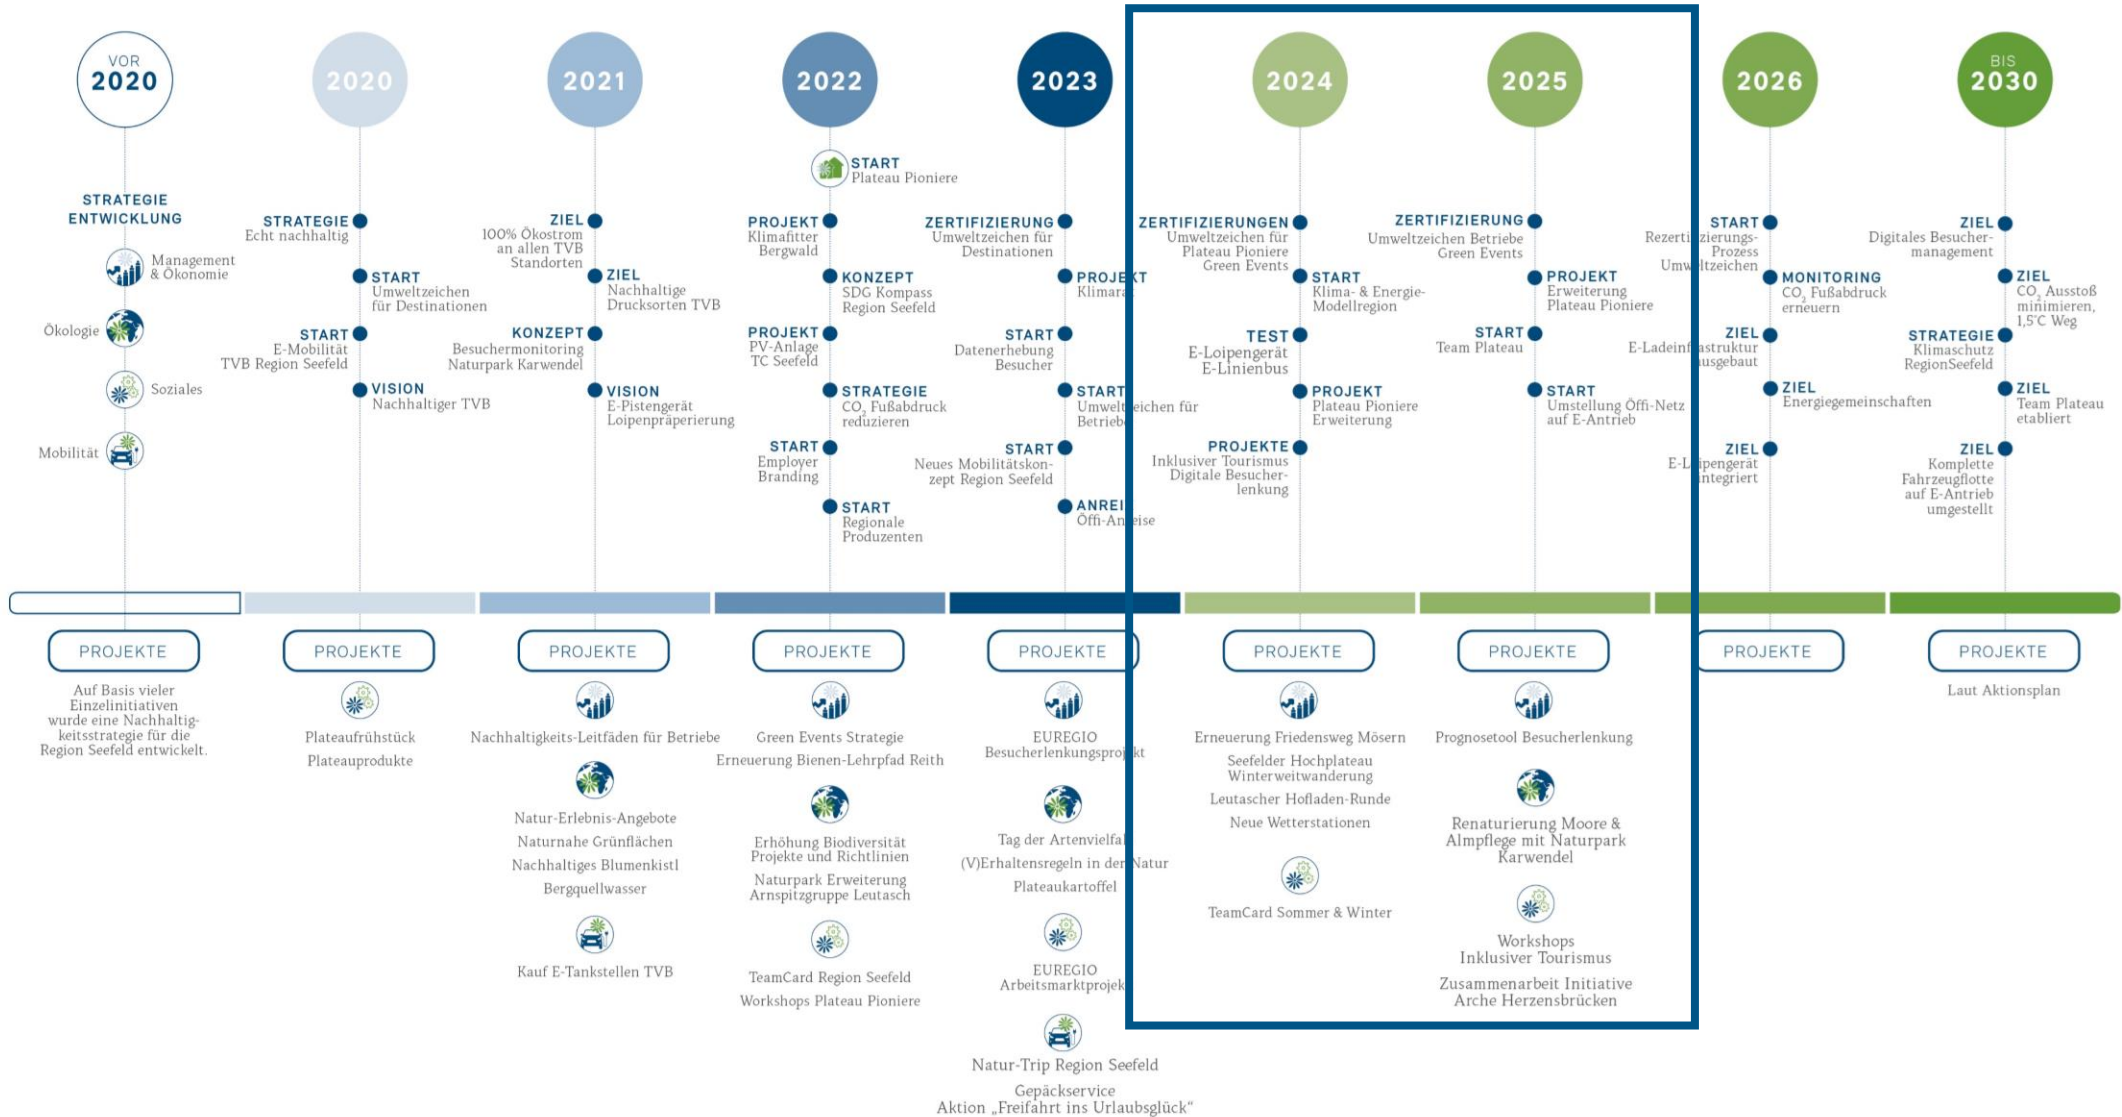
VOR 2020

STRATEGIE ENTWICKLUNG

Management & Ökonomie

Ökologie

Soziales

Mobilität

PROJEKTE

Auf Basis vieler Einzelinitiativen wurde eine Nachhaltigkeitsstrategie für die Region Seefeld entwickelt.

2020

STRATEGIE Echt nachhaltig

START Umweltzeichen für Destinationen

START E-Mobilität TVB Region Seefeld

VISION Nachhaltiger TVB

PROJEKTE

Plateaufrühstück

Plateauprodukte

2021

ZIEL 100% Ökostrom an allen TVB Standorten

ZIEL Nachhaltige Drucksorten TVB

KONZEPT Besuchermonitoring Naturpark Karwendel

VISION E-Pistengerät Loipenpräperierung

PROJEKTE

Nachhaltigkeits-Leitfäden für Betriebe

Natur-Erlebnis-Angebote

Naturnahe Grünflächen

Nachhaltiges Blumenkistl

Bergquellwasser

Kauf E-Tankstellen TVB

2022

START Plateau Pioniere

PROJEKT Klimafitter Bergwald

KONZEPT SDG Kompass Region Seefeld

PROJEKT PV-Anlage TC Seefeld

STRATEGIE $CO_2$ Fußabdruck reduzieren

START Employer Branding

START Regionale Produzenten

PROJEKTE

Green Events Strategie

Erneuerung Bienen-Lehrpfad Reith

Erhöhung Biodiversität Projekte und Richtlinien

Naturpark Erweiterung Arnspitzgruppe Leutasch

TeamCard Region Seefeld

Workshops Plateau Pioniere

2023

ZERTIFIZIERUNG Umweltzeichen für Destinationen

PROJEKT Klimar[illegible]

START Datenerhebung Besucher

START Umwelt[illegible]eichen für Betrieb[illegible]

START Neues Mobilitätskonzept Region Seefeld

ANREI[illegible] Öffi-An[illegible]eise

PROJEKTE

EUREGIO Besucherlenkungsproj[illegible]kt

Tag der Artenvielfal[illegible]

(V)Erhaltensregeln in der Natur

Plateaukartoffel

EUREGIO Arbeitsmarktprojek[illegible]

Natur-Trip Region Seefeld

Gepäckservice Aktion „Freifahrt ins Urlaubsglück"

2024

ZERTIFIZIERUNGEN Umweltzeichen für Plateau Pioniere Green Events

START Klima- & Energie-Modellregion

TEST E-Loipengerät E-Linienbus

PROJEKT Plateau Pioniere Erweiterung

PROJEKTE Inklusiver Tourismus Digitale Besucherlenkung

PROJEKTE

Erneuerung Friedensweg Mösern

Seefelder Hochplateau Winterweitwanderung

Leutascher Hofladen-Runde

Neue Wetterstationen

TeamCard Sommer & Winter

2025

ZERTIFIZIERUNG Umweltzeichen Betriebe Green Events

PROJEKT Erweiterung Plateau Pioniere

START Team Plateau

START Umstellung Öffi-Netz auf E-Antrieb

PROJEKTE

Prognosetool Besucherlenkung

Renaturierung Moore & Almpflege mit Naturpark Karwendel

Workshops Inklusiver Tourismus

Zusammenarbeit Initiative Arche Herzensbrücken

2026

START Rezerti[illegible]zierungs-Prozess Umw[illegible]ltzeichen

MONITORING $CO_2$ Fußabdruck erneuern

ZIEL E-Ladeinf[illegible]astruktur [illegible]usgebaut

ZIEL Energiegemeinschaften

ZIEL E-L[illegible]ipengerät integriert

PROJEKTE

BIS 2030

ZIEL Digitales Besuchermanagement

ZIEL $CO_2$ Ausstoß minimieren, 1,5°C Weg

STRATEGIE Klimaschutz RegionSeefeld

ZIEL Team Plateau etabliert

ZIEL Komplette Fahrzeugflotte auf E-Antrieb umgestellt

PROJEKTE

Laut Aktionsplan